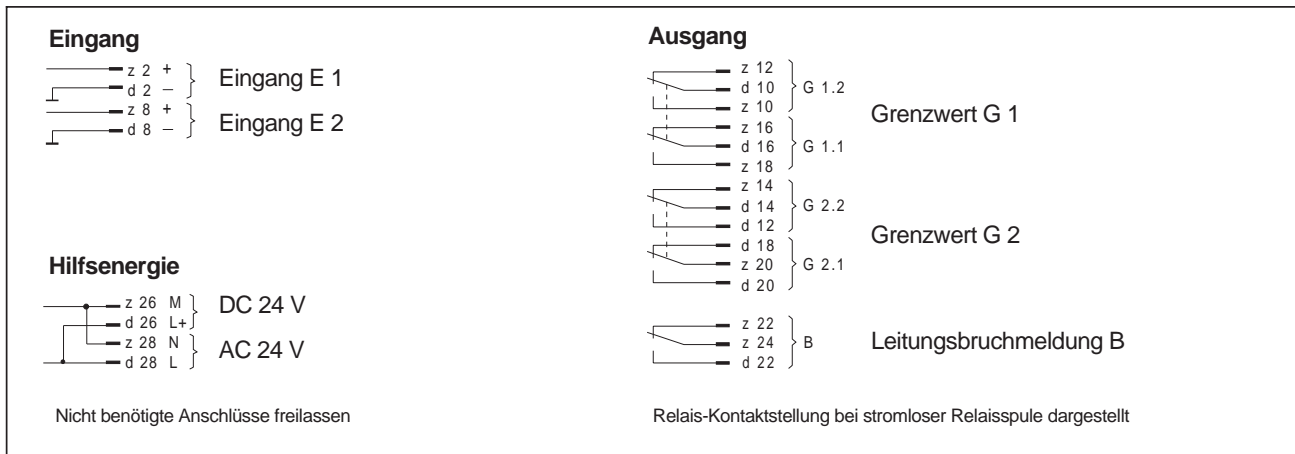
Eingang

z 2 +
d 2 –
Eingang E 1

z 8 +
d 8 –
Eingang E 2

Hilfsenergie

z 26 M
d 26 L+
DC 24 V

z 28 N
d 28 L
AC 24 V

Nicht benötigte Anschlüsse freilassen

Ausgang

z 12
d 10
z 10
G 1.2

z 16
d 16
z 18
G 1.1

Grenzwert G 1

z 14
d 14
d 12
G 2.2

d 18
z 20
d 20
G 2.1

Grenzwert G 2

z 22
z 24
d 22
B

Leitungsbruchmeldung B

Relais-Kontaktstellung bei stromloser Relaisspule dargestellt